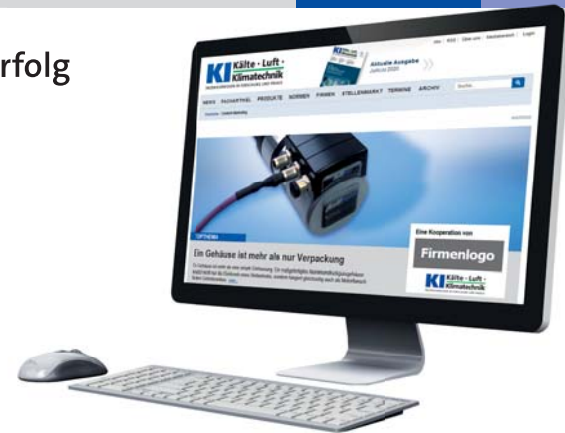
rfolg

KI Kälte · Luft · Klimatechnik

Aktuelle Ausgabe

NEWS FACHARTIKEL PRODUKTE NORMEN FIRMEN STELLENMARKT TERMINE ARCHIV

Suche

TOPTHEMA

Ein Gehäuse ist mehr als nur Verpackung

Eine Kooperation von

Firmenlogo

KI Kälte · Luft · Klimatechnik